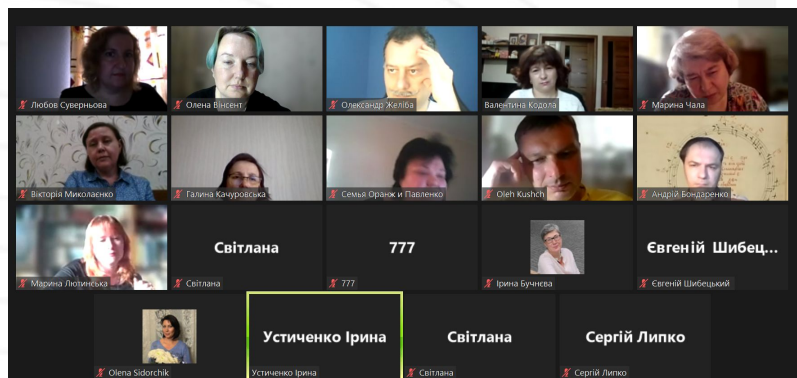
Любов Суверньова

Олена Вінсент

Олександр Желіба

Валентина Кодола

Марина Чала

Вікторія Миколаєнко

Галина Качуровська

Семья Оранж и Павленко

Oleh Kushch

Андрій Бондаренко

Марина Лютинська

Світлана

Світлана

777

777

Ірина Бучнєва

Євгеній Шибец...

Євгеній Шибецький

Olena Sidorchik

Устиченко Ірина

Устиченко Ірина

Світлана

Світлана

Сергій Липко

Сергій Липко